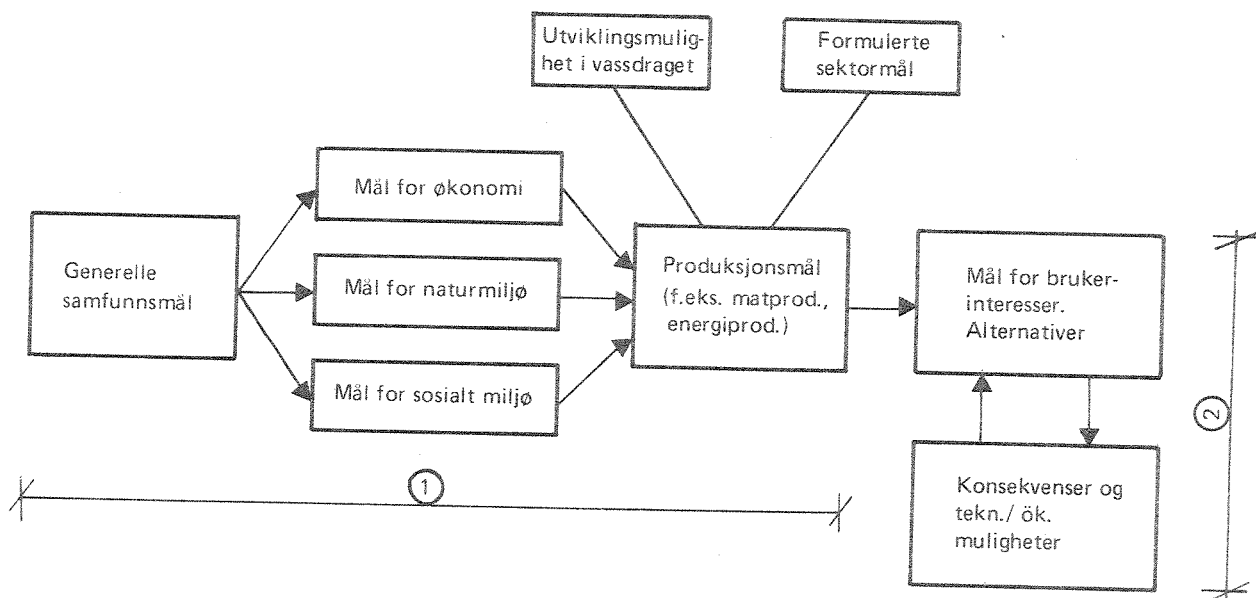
Utviklingsmulighet i vassdraget

Formulerte sektormål

Generelle samfunnsmål

Mål for økonomi

Mål for naturmiljø

Mål for sosialt miljø

Produksjonsmål (f.eks. matprod., energiprod.)

Mål for brukerinteresser. Alternativer

Konsekvenser og tekn./ ök. muligheter

1

2